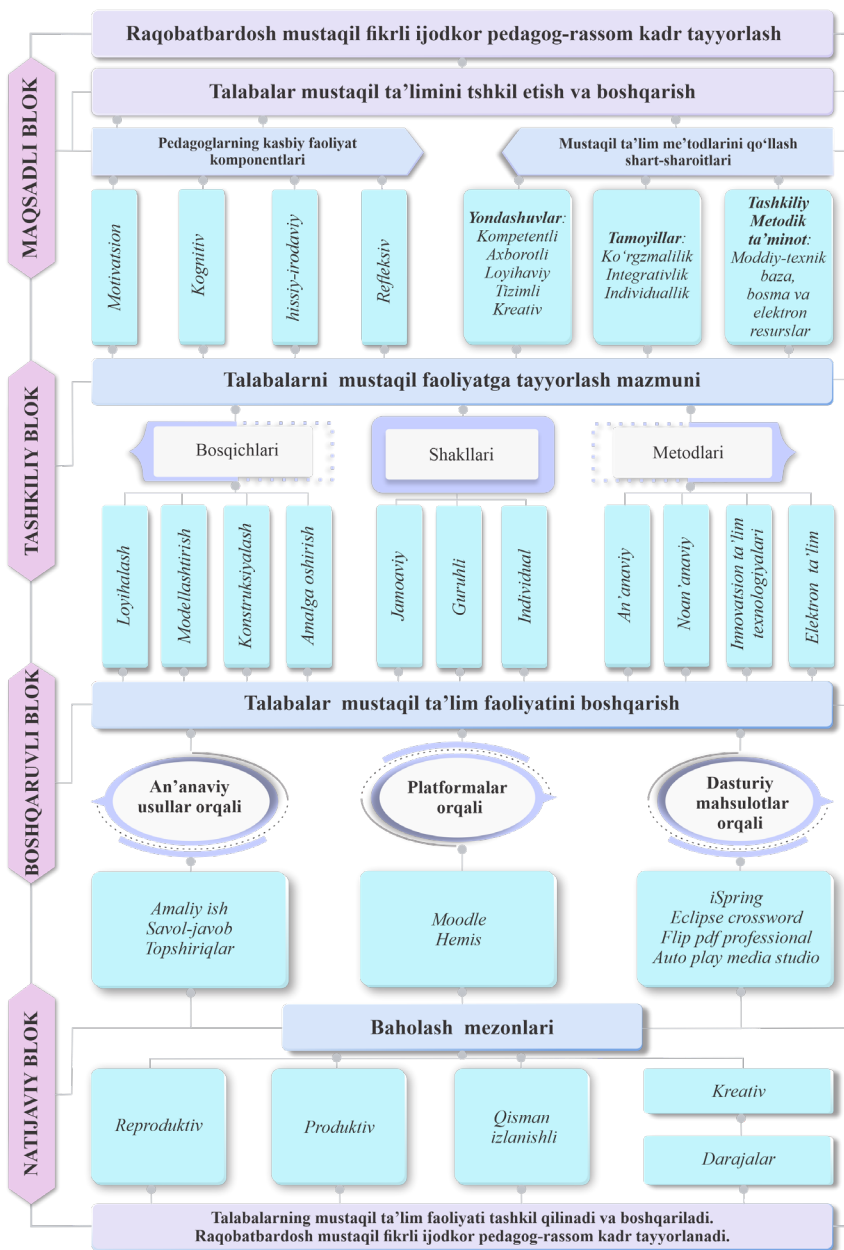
Raqobatbardosh mustaqil fikrli ijodkor pedagog-rassom kadr tayyorlash

MAQSADLI BLOK

Talabalar mustaqil ta'limini tshkil etish va boshqarish

Pedagoglarning kasbiy faoliyat komponentlari

Mustaqil ta'lim me'todlarini qo'llash shart-sharoitlari

Motivatsion

Kognitiv

hissiy-irodaviy

Refleksiv

Yondashuvlar: Kompetentli Axborotli Loyihaviy Tizimli Kreativ

Tamoyillar: Ko'rgzmalilik Integrativlik Individuallik

Tashkiliy Metodik ta'minot: Moddiy-texnik baza, bosma va elektron resurslar

TASHKILIY BLOK

Talabalarni mustaqil faoliyatga tayyorlash mazmuni

Bosqichlari

Shakllari

Metodlari

Loyihalash

Modellashtirish

Konstruksiyalash

Amalga oshirish

Jamoaviy

Guruhli

Individual

An'anaviy

Noan'anaviy

Innovatsion ta'lim texnologiyalari

Elektron ta'lim

BOSHQARUVLI BLOK

Talabalar mustaqil ta'lim faoliyatini boshqarish

An'anaviy usullar orqali

Platformalar orqali

Dasturiy mahsulotlar orqali

Amaliy ish Savol-javob Topshiriqlar

Moodle Hemis

iSpring Eclipse crossword Flip pdf professional Auto play media studio

NATIJAVIY BLOK

Baholash mezonlari

Reproduktiv

Produktiv

Qisman izlanishli

Kreativ

Darajalar

Talabalarning mustaqil ta'lim faoliyati tashkil qilinadi va boshqariladi. Raqobatbardosh mustaqil fikrli ijodkor pedagog-rassom kadr tayyorlanadi.